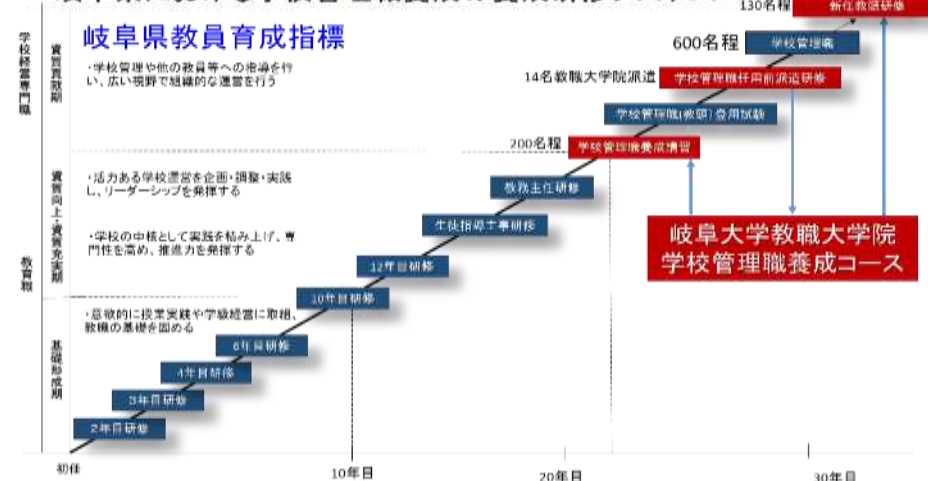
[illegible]
130名程
新任教頭研修

岐阜県教員育成指標

学校経営専門職
資質貢献期
・学校管理や他の教員等への指導を行い、広い視野で組織的な運営を行う

資質向上・資質充実期
・活力ある学校運営を企画・調整・実践し、リーダーシップを発揮する
・学校の中核として実践を積み上げ、専門性を高め、推進力を発揮する

教育職
基礎形成期
・意欲的に授業実践や学級経営に取組、教職の基礎を固める

600名程
学校管理職
14名教職大学院派遣
学校管理職任用前派遣研修
学校管理職(教頭)登用試験
200名程
学校管理職養成講習
教務主任研修
生徒指導主事研修
12年目研修
10年目研修
6年目研修
4年目研修
3年目研修
2年目研修

岐阜大学教職大学院
学校管理職養成コース

初任
10年目
20年目
30年目